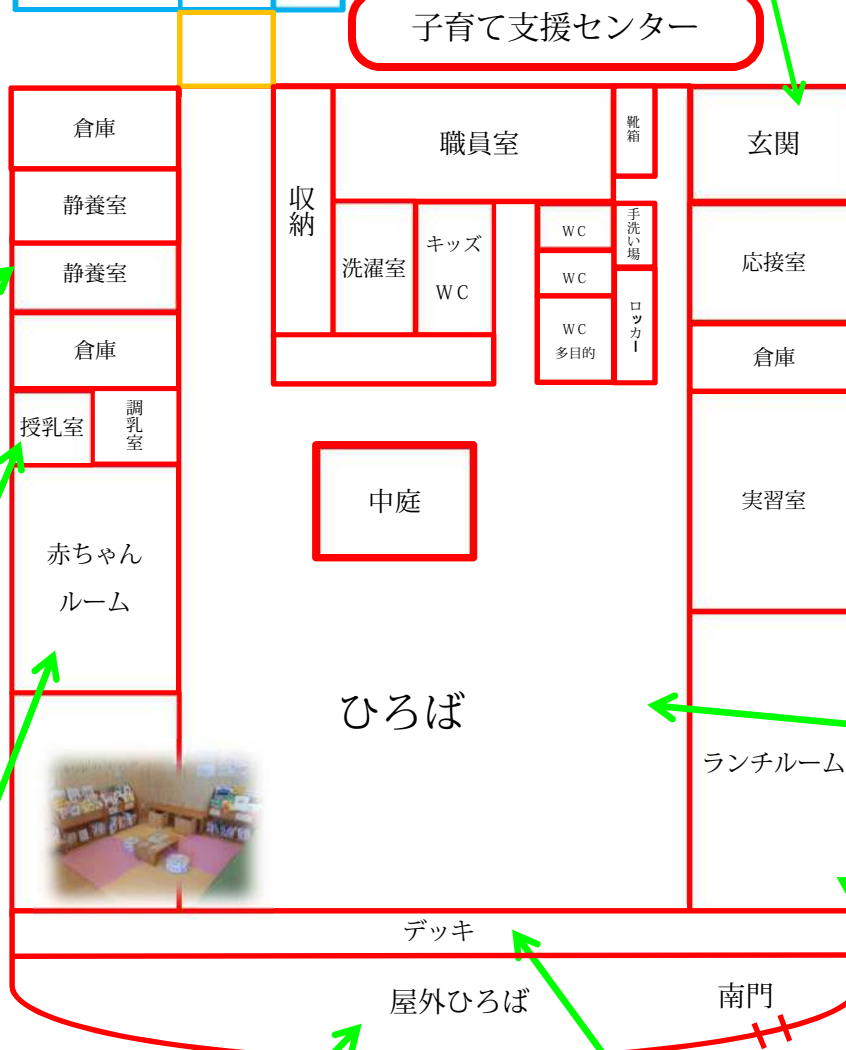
子育て支援センター

倉庫
静養室
静養室
倉庫
授乳室
調乳室
赤ちゃんルーム

収納
職員室
靴箱
洗濯室
キッズWC
WC
WC
WC多目的
手洗い場
ロッカー

玄関
応接室
倉庫
実習室
ランチルーム

中庭
ひろば
デッキ
屋外ひろば
南門